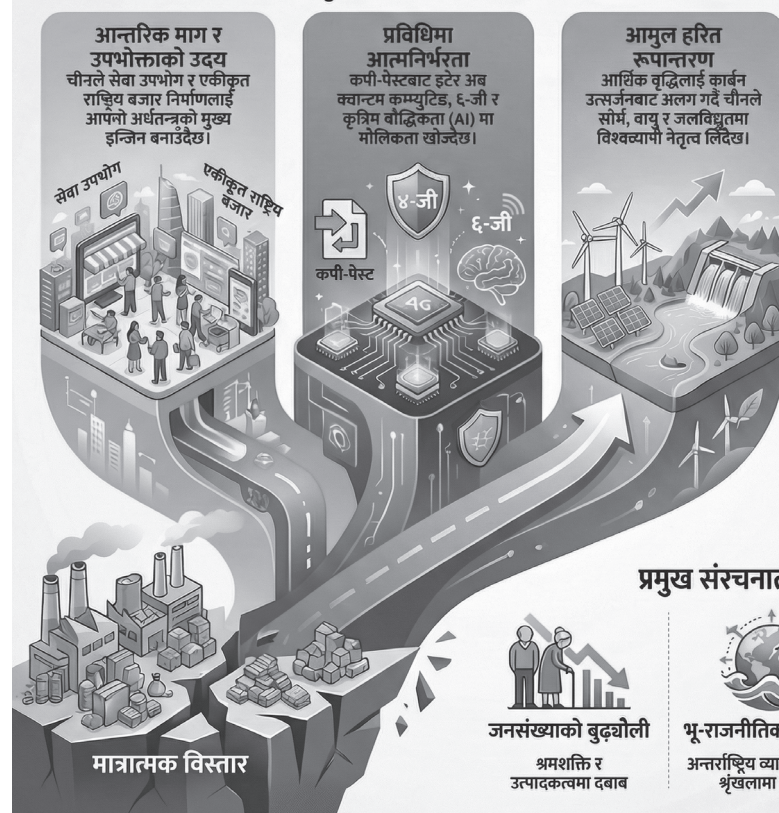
आन्तरिक माग र उपभोक्ताको उदय
चीनले सेवा उपभोग र एकीकृत राष्ट्रिय बजार निर्माणलाई आफ्नो अर्थतन्त्रको मुख्य इन्जिन बनाउँदैछ।

प्रविधिमा आत्मनिर्भरता
कपी-पेस्टबाट हटेर अब क्वान्टम कम्प्युटिङ, ६-जी र कृत्रिम बौद्धिकता (AI) मा मौलिकता खोज्दैछ।

आमुल हरित रूपान्तरण
आर्थिक वृद्धिलाई कार्बन उत्सर्जनबाट अलग गर्दै चीनले सौर्य, वायु र जलविद्युतमा विश्वव्यापी नेतृत्व लिँदैछ।

सेवा उपभोग

एकीकृत राष्ट्रिय बजार

४-जी

६-जी

कपी-पेस्ट

4G

प्रमुख संरचनात

जनसंख्याको बुढ्यौली
श्रमशक्ति र उत्पादकत्वमा दबाब

भू-राजनीतिक
अन्तर्राष्ट्रिय व्या श्रृंखलामा

मात्रात्मक विस्तार